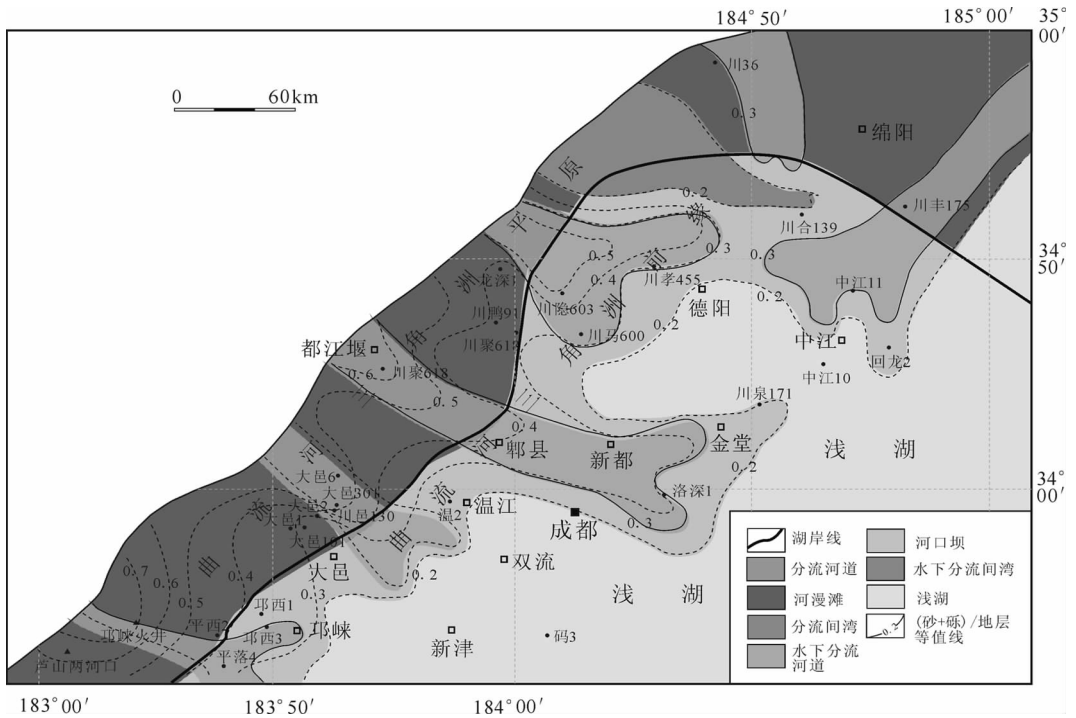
184° 50′
185° 00′
35° 00′
0
60km
川36
0.3
绵阳
原
0.2
平
川丰175
川合139
0.5
0.3
0.3
34° 50′
洲
0.4
川孝455
德阳
龙深1
川鹏91
川德603
洲
0.2
中江11
川聚613
川马600
0.2
都江堰
角
角
中江
川泉618
0.6
中江10
回龙2
0.5
川泉171
三
三
0.4
金堂
浅
湖
河
郫县
新都
河
0.2
34° 00′
大邑6
大邑301
流
流
洛深1
大邑1
川邑130
温江
温2
成都
0.3
大邑101
曲
曲
双流
0.7
0.6
0.4
大邑
0.2
0.5
0.3
浅
湖
邛西1
平西2
邛崃
邛崃火井
邛西3
新津
码3
平落4
芦山两河口
183° 00′
183° 50′
184° 00′
湖岸线
河口坝
分流河道
水下分流间湾
河漫滩
浅湖
分流间湾
(砂+砾)/地层等值线
水下分流河道